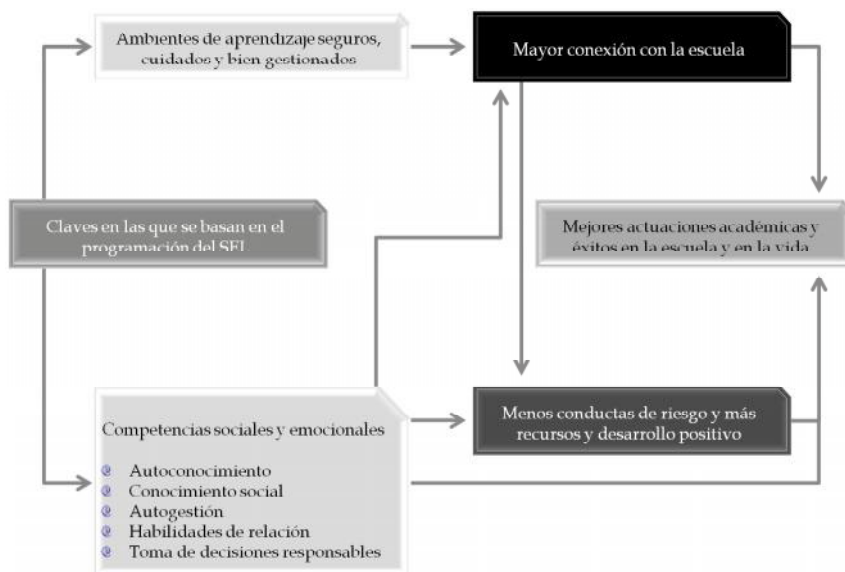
Ambientes de aprendizaje seguros, cuidados y bien gestionados

Mayor conexión con la escuela

Claves en las que se basan en el programación del SEL

Mejores actuaciones académicas y éxitos en la escuela y en la vida

Competencias sociales y emocionales

- Autoconocimiento
- Conocimiento social
- Autogestión
- Habilidades de relación
- Toma de decisiones responsables

Menos conductas de riesgo y más recursos y desarrollo positivo